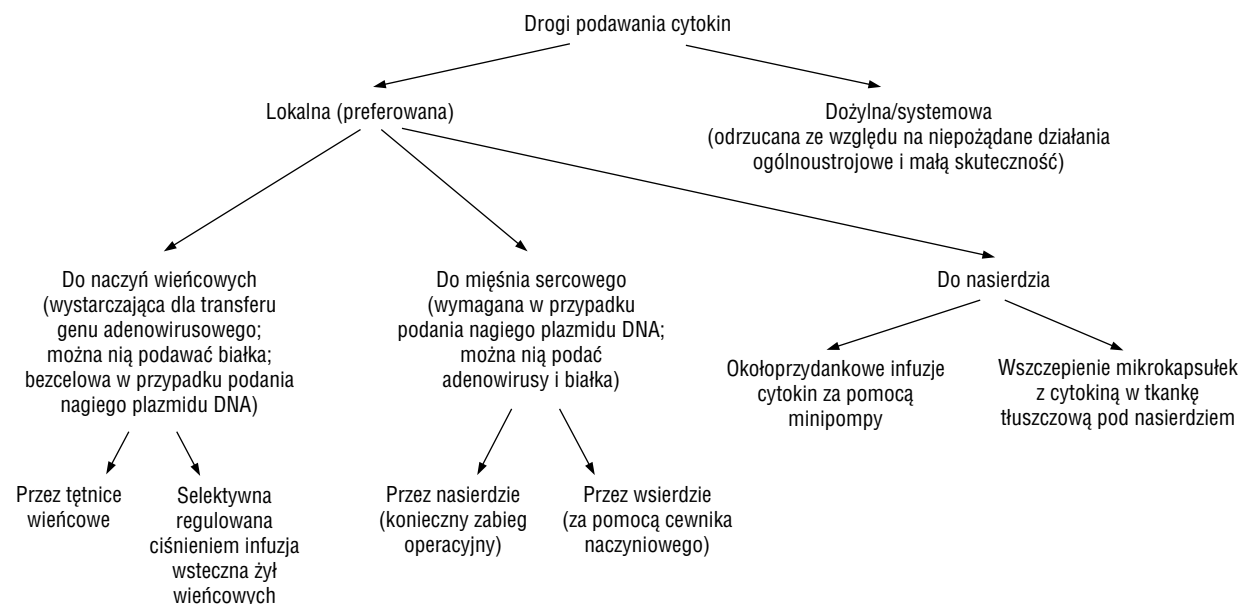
Drogi podawania cytokin

Lokalna (preferowana)

Dożylna/systemowa (odrzucana ze względu na niepożądane działania ogólnoustrojowe i małą skuteczność)

Do naczyń wieńcowych (wystarczająca dla transferu genu adenowirusowego; można nią podawać białka; bezcelowa w przypadku podania nagiego plazmidu DNA)

Przez tętnice wieńcowe

Selektywna regulowana ciśnieniem infuzja wsteczna żył wieńcowych

Do mięśnia sercowego (wymagana w przypadku podania nagiego plazmidu DNA; można nią podać adenowirusy i białka)

Przez nasierdzie (konieczny zabieg operacyjny)

Przez wsierdzie (za pomocą cewnika naczyniowego)

Do nasierdzia

Okołoprzydankowe infuzje cytokin za pomocą minipompy

Wszczepienie mikrokapsułek z cytokiną w tkankę tłuszczową pod nasierdziem